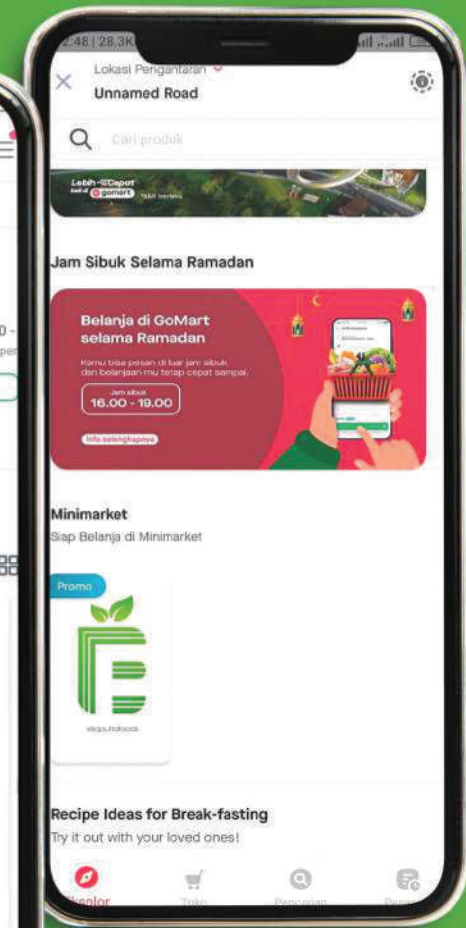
2:48 | 28.3K

Lokasi Pengantaran
Unnamed Road

Cari produk

Lebih Cepat
gomart

Jam Sibuk Selama Ramadan

Belanja di GoMart selama Ramadan

Kamu bisa pesan di luar jam sibuk dan belanjaan mu tetap cepat sampai.

Jam sibuk
16.00 - 19.00

Info selengkapnya

Minimarket
Siap Belanja di Minimarket

Promo

Recipe Ideas for Break-fasting
Try it out with your loved ones!

Eksplor
Toko
Pencarian
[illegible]